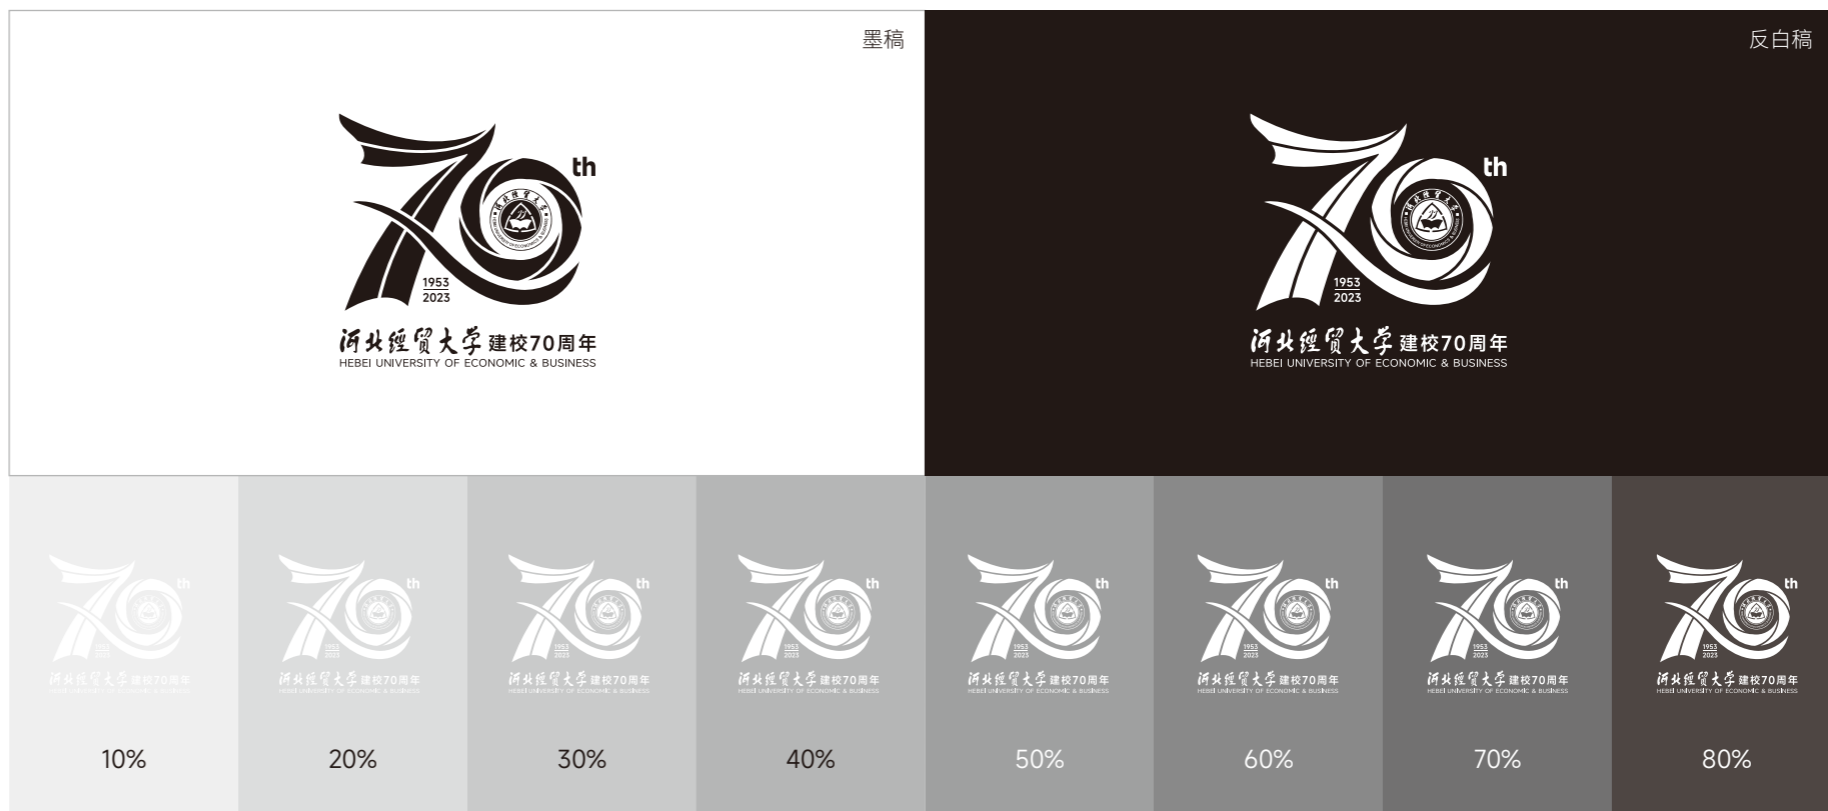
墨稿

th
1953
2023
河北經貿大學 建校70周年
HEBEI UNIVERSITY OF ECONOMIC & BUSINESS

反白稿

th
1953
2023
河北經貿大學 建校70周年
HEBEI UNIVERSITY OF ECONOMIC & BUSINESS

10%

20%

30%

40%

50%

60%

70%

80%